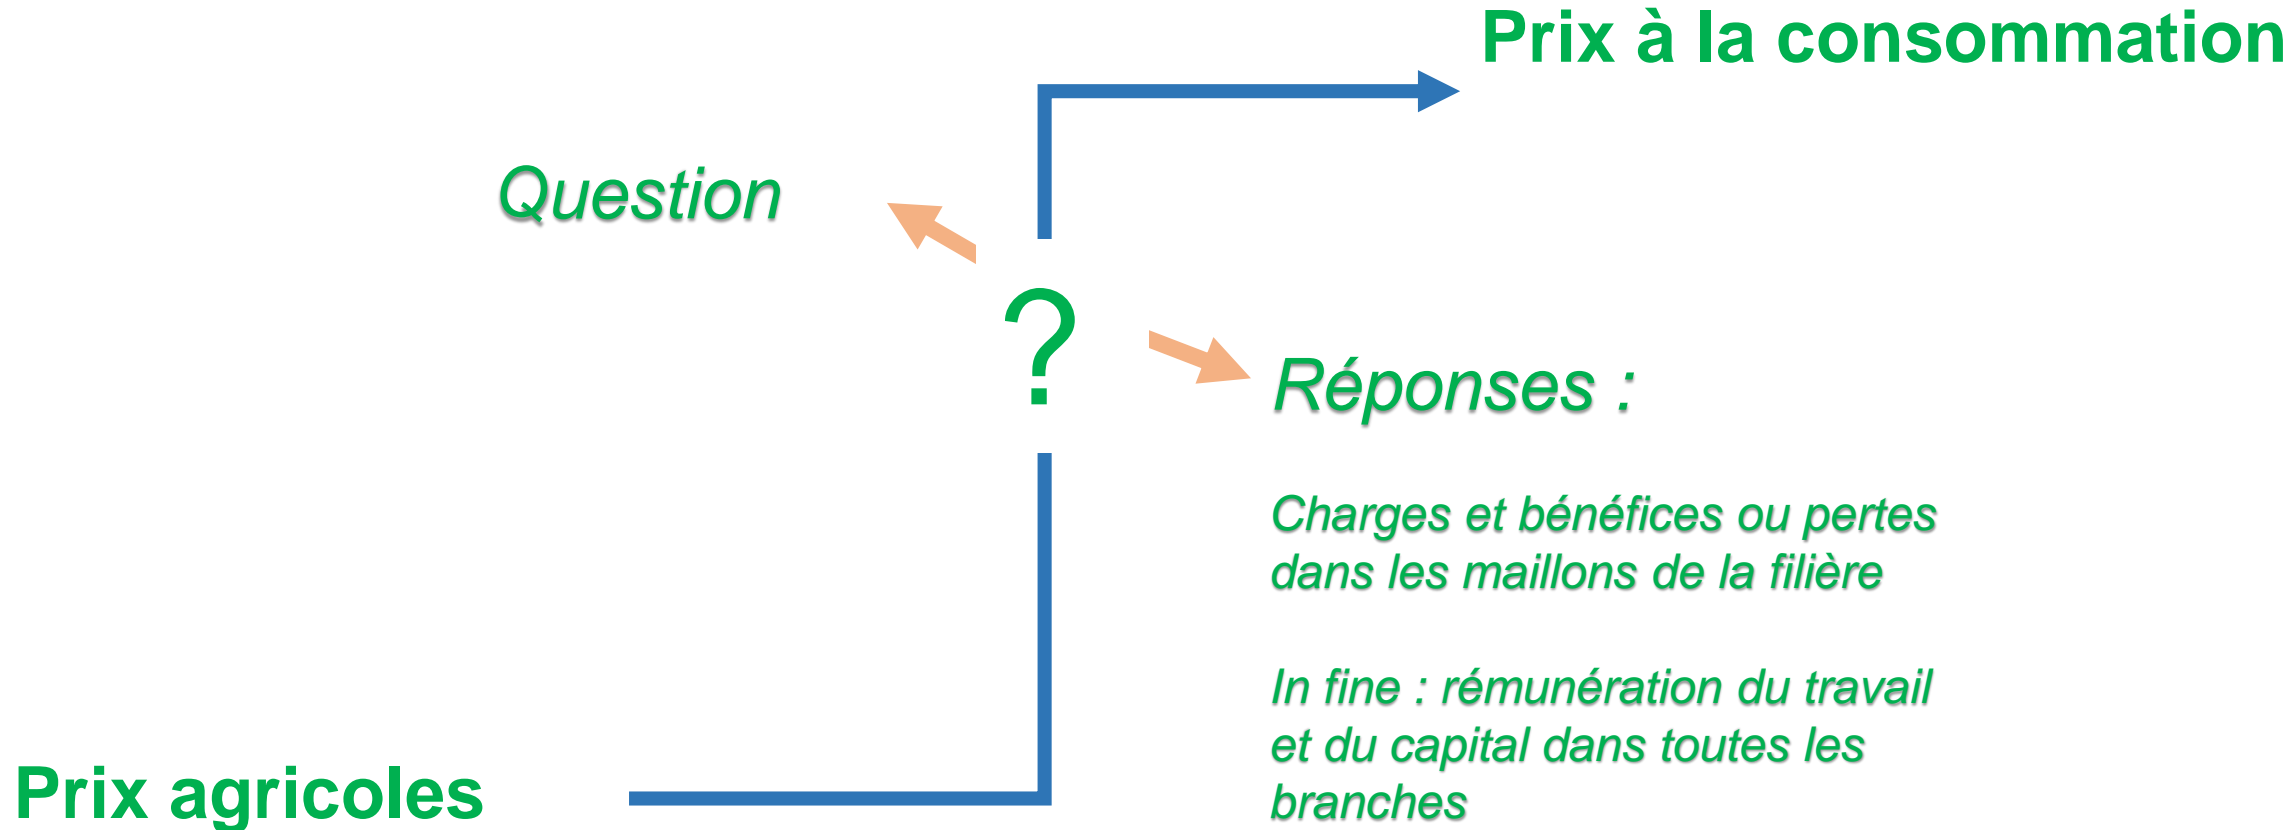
Prix à la consommation

Question

?

Réponses :

Charges et bénéfices ou pertes dans les maillons de la filière

In fine : rémunération du travail et du capital dans toutes les branches

Prix agricoles